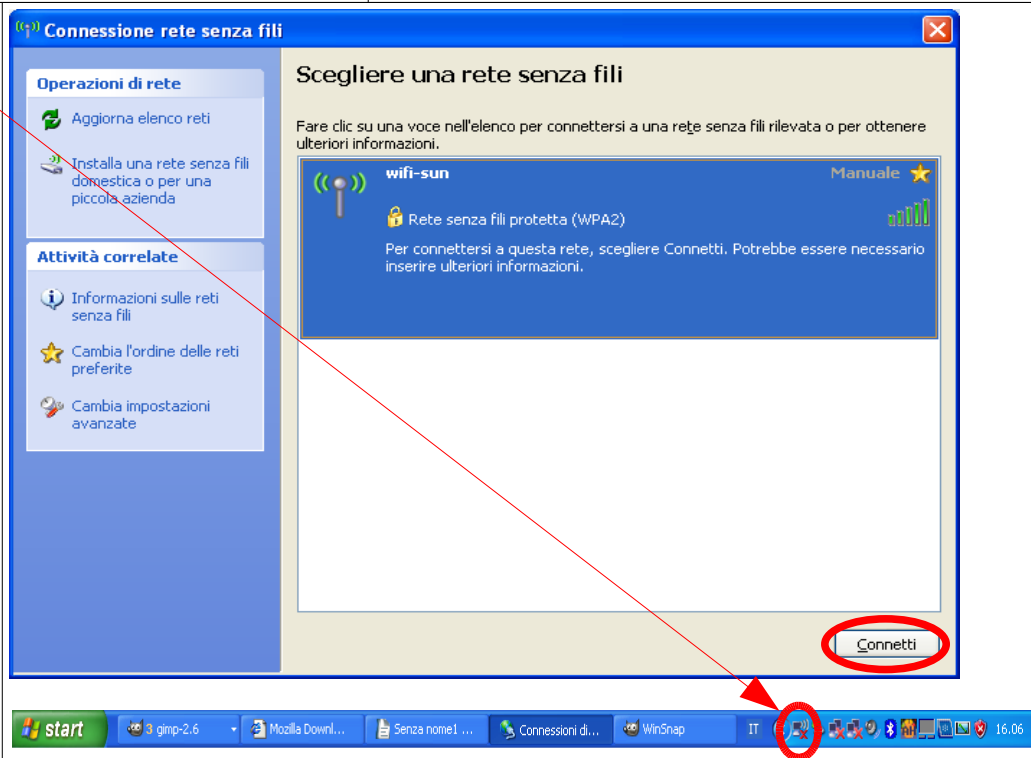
Connessione rete senza fili

Operazioni di rete

Aggiorna elenco reti

Installa una rete senza fili domestica o per una piccola azienda

Attività correlate

Informazioni sulle reti senza fili

Cambia l'ordine delle reti preferite

Cambia impostazioni avanzate

Scegliere una rete senza fili

Fare clic su una voce nell'elenco per connettersi a una rete senza fili rilevata o per ottenere ulteriori informazioni.

wifi-sun

Manuale

Rete senza fili protetta (WPA2)

Per connettersi a questa rete, scegliere Connetti. Potrebbe essere necessario inserire ulteriori informazioni.

Connetti

start

3 gimp-2.6

Mozilla Downl...

Senza nome1 ...

Connessioni di...

WinSnap

IT

16.06